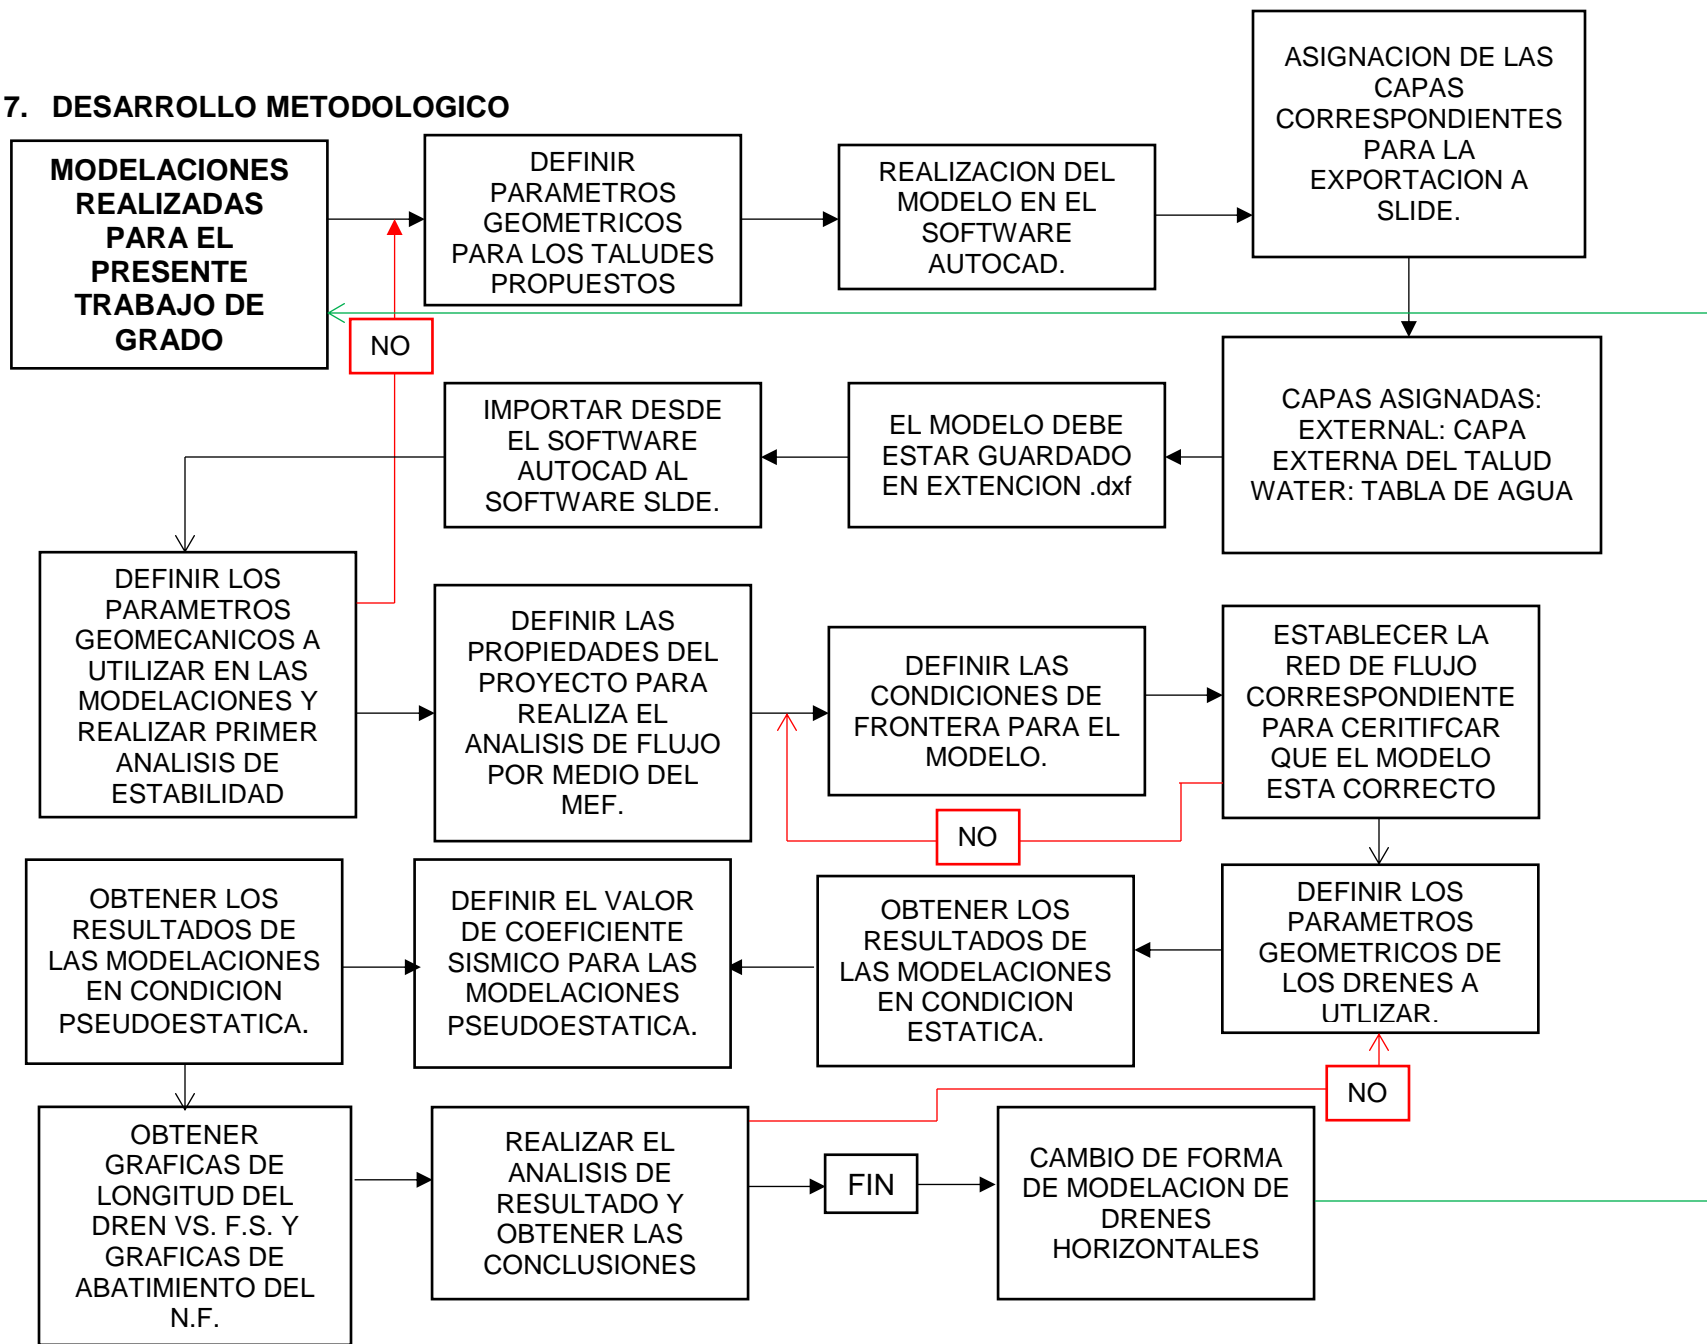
7. DESARROLLO METODOLOGICO

MODELACIONES REALIZADAS PARA EL PRESENTE TRABAJO DE GRADO

DEFINIR PARAMETROS GEOMETRICOS PARA LOS TALUDES PROPUESTOS

REALIZACION DEL MODELO EN EL SOFTWARE AUTOCAD.

ASIGNACION DE LAS CAPAS CORRESPONDIENTES PARA LA EXPORTACION A SLIDE.

NO

CAPAS ASIGNADAS: EXTERNAL: CAPA EXTERNA DEL TALUD WATER: TABLA DE AGUA

EL MODELO DEBE ESTAR GUARDADO EN EXTENCION .dxf

IMPORTAR DESDE EL SOFTWARE AUTOCAD AL SOFTWARE SLDE.

DEFINIR LOS PARAMETROS GEOMECANICOS A UTILIZAR EN LAS MODELACIONES Y REALIZAR PRIMER ANALISIS DE ESTABILIDAD

DEFINIR LAS PROPIEDADES DEL PROYECTO PARA REALIZA EL ANALISIS DE FLUJO POR MEDIO DEL MEF.

DEFINIR LAS CONDICIONES DE FRONTERA PARA EL MODELO.

ESTABLECER LA RED DE FLUJO CORRESPONDIENTE PARA CERITIFCAR QUE EL MODELO ESTA CORRECTO

NO

OBTENER LOS RESULTADOS DE LAS MODELACIONES EN CONDICION PSEUDOESTATICA.

DEFINIR EL VALOR DE COEFICIENTE SISMICO PARA LAS MODELACIONES PSEUDOESTATICA.

OBTENER LOS RESULTADOS DE LAS MODELACIONES EN CONDICION ESTATICA.

DEFINIR LOS PARAMETROS GEOMETRICOS DE LOS DRENES A UTLIZAR.

NO

OBTENER GRAFICAS DE LONGITUD DEL DREN VS. F.S. Y GRAFICAS DE ABATIMIENTO DEL N.F.

REALIZAR EL ANALISIS DE RESULTADO Y OBTENER LAS CONCLUSIONES

FIN

CAMBIO DE FORMA DE MODELACION DE DRENES HORIZONTALES